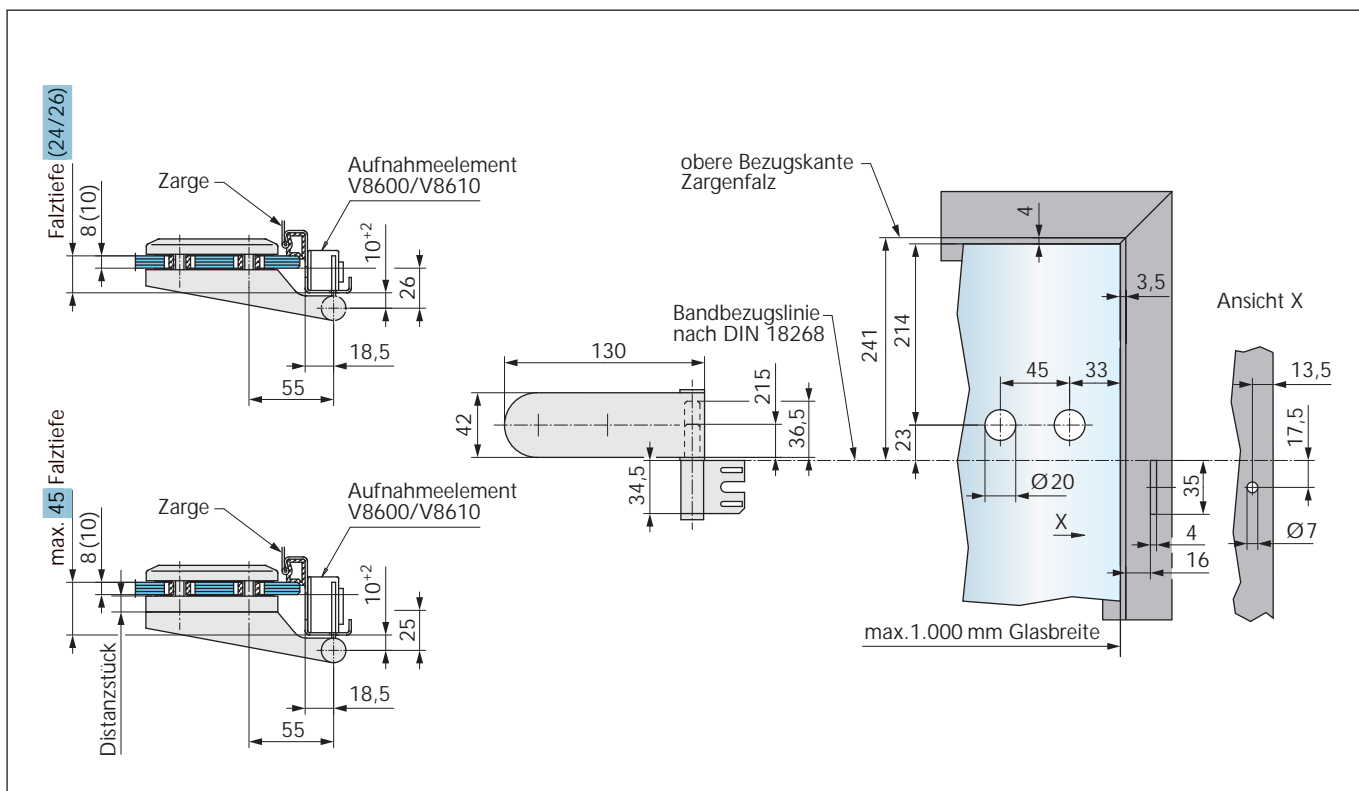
Falztiefe (24/26)
8 (10)
Zarge
Aufnahmeelement V8600/V8610
$10^{+2}$
26
18,5
55

max. 45 Falztiefe
8 (10)
Zarge
Aufnahmeelement V8600/V8610
$10^{+2}$
25
18,5
55
Distanzstück

130
42
215
36,5
34,5
Bandbezugslinie nach DIN 18268

obere Bezugskante Zargenfalz
4
241
214
23
3,5
45
33
Ø 20
35
X
4
16
max.1.000 mm Glasbreite

Ansicht X
13,5
17,5
Ø 7